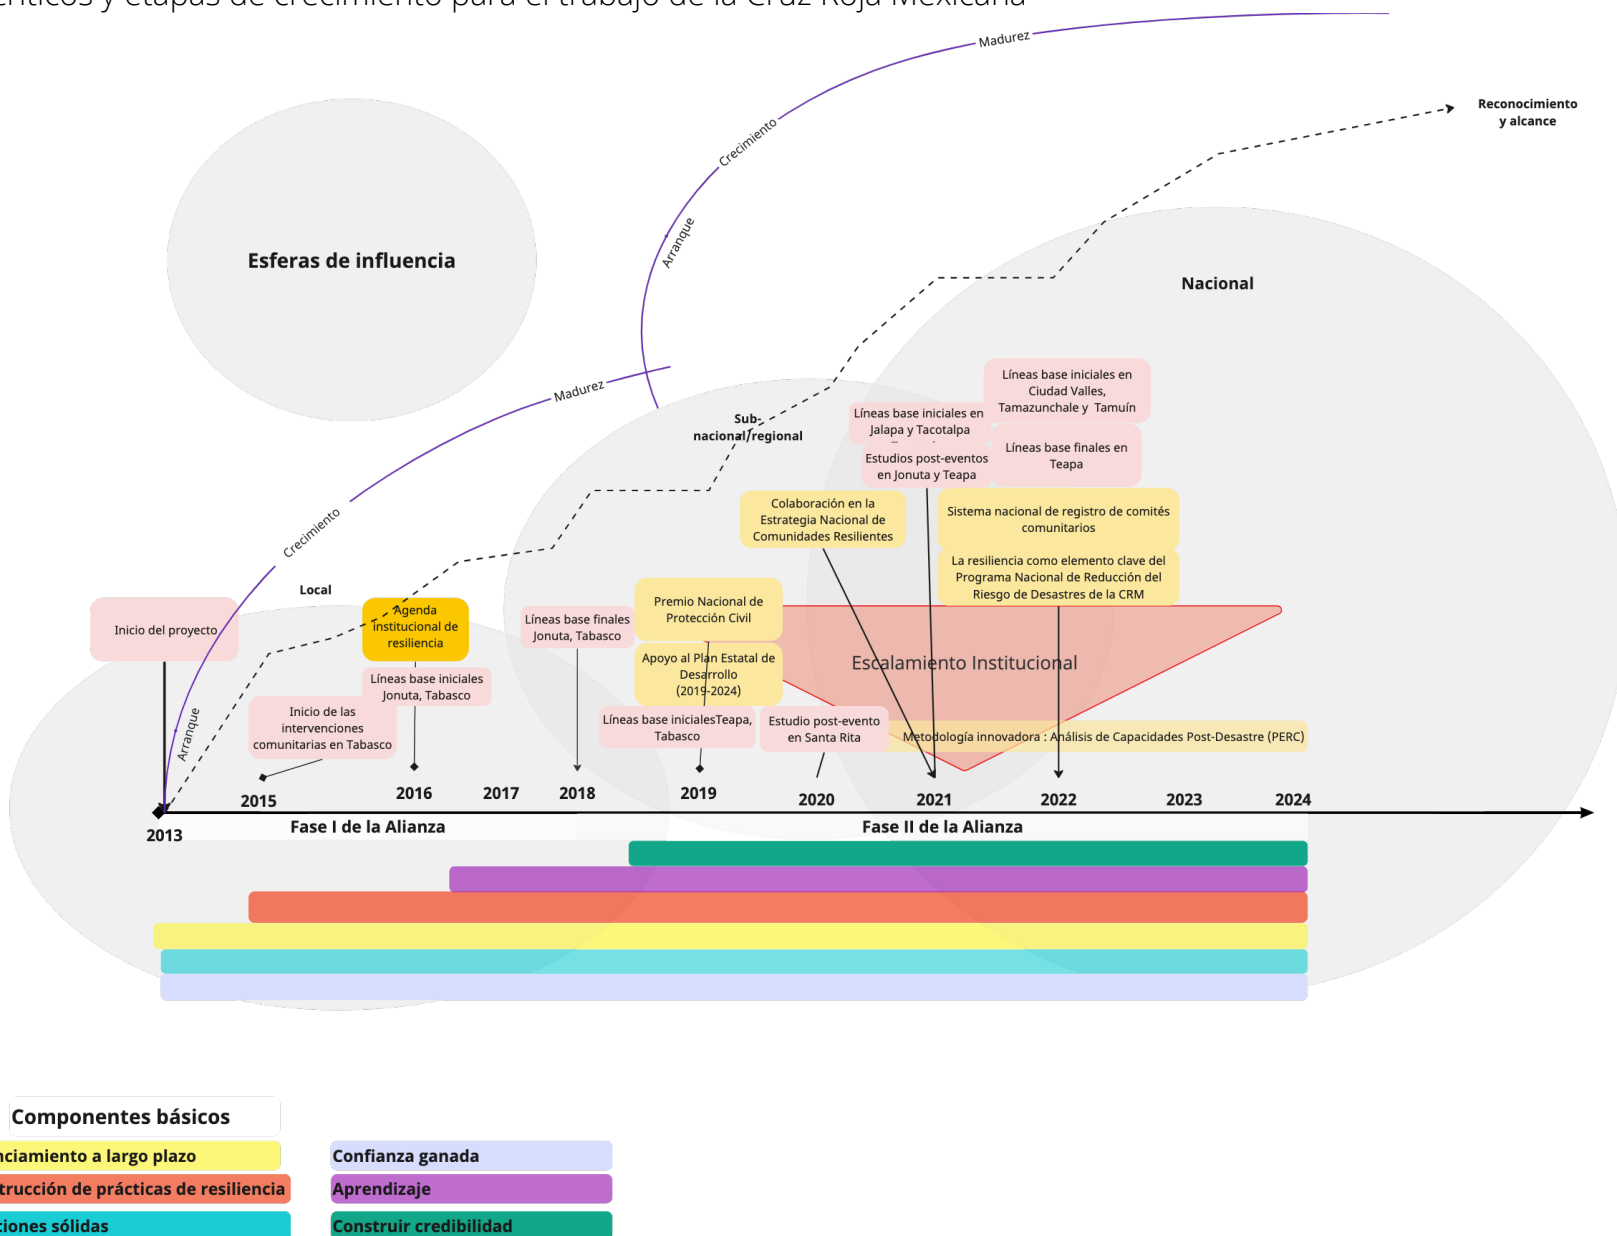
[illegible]ríticos y etapas de crecimiento para el trabajo de la Cruz Roja Mexicana

Madurez

Crecimiento

Arranque

Reconocimiento y alcance

Esferas de influencia

Nacional

Madurez

Crecimiento

Arranque

Sub-nacional/regional

Local

Líneas base iniciales en Ciudad Valles, Tamazunchale y Tamuín

Líneas base iniciales en Jalapa y Tacotalpa

Líneas base finales en Teapa

Estudios post-eventos en Jonuta y Teapa

Colaboración en la Estrategia Nacional de Comunidades Resilientes

Sistema nacional de registro de comités comunitarios

La resiliencia como elemento clave del Programa Nacional de Reducción del Riesgo de Desastres de la CRM

Inicio del proyecto

Agenda institucional de resiliencia

Líneas base finales Jonuta, Tabasco

Premio Nacional de Protección Civil

Escalamiento Institucional

Apoyo al Plan Estatal de Desarrollo (2019-2024)

Líneas base iniciales Jonuta, Tabasco

Inicio de las intervenciones comunitarias en Tabasco

Líneas base inicialesTeapa, Tabasco

Estudio post-evento en Santa Rita

Metodología innovadora : Análisis de Capacidades Post-Desastre (PERC)

2013 2015 2016 2017 2018 2019 2020 2021 2022 2023 2024

Fase I de la Alianza

Fase II de la Alianza

Componentes básicos

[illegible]nciamiento a largo plazo

Confianza ganada

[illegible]trucción de prácticas de resiliencia

Aprendizaje

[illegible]ciones sólidas

Construir credibilidad